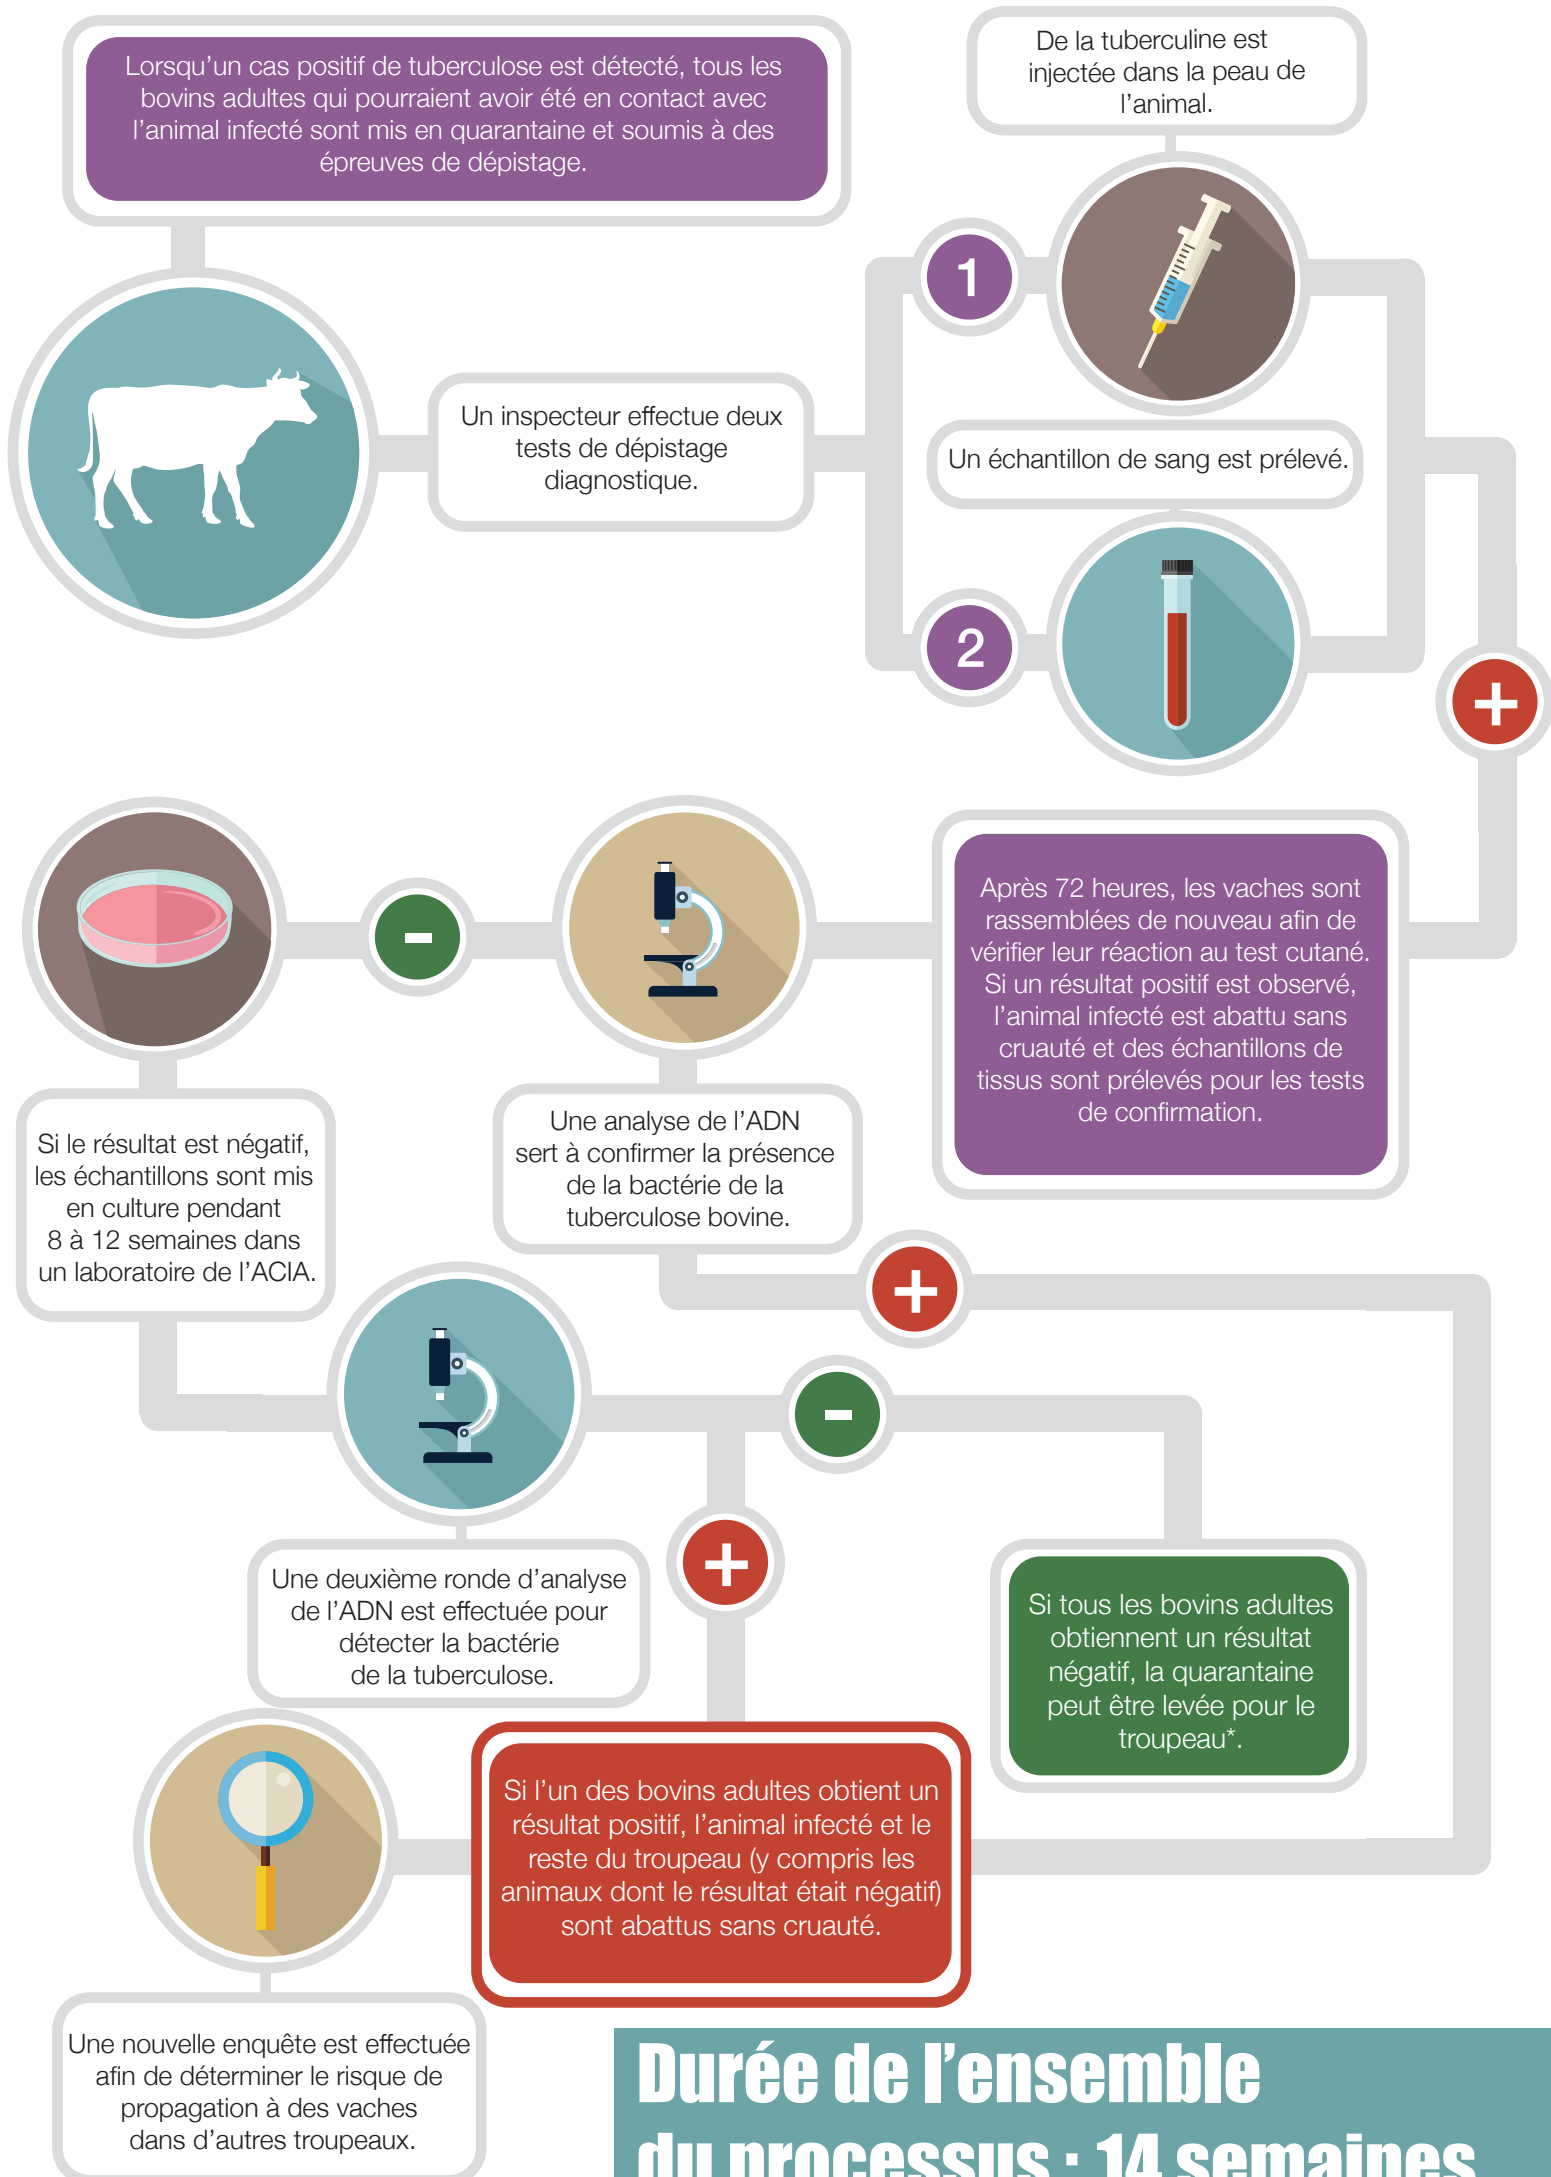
Lorsqu'un cas positif de tuberculose est détecté, tous les bovins adultes qui pourraient avoir été en contact avec l'animal infecté sont mis en quarantaine et soumis à des épreuves de dépistage.

De la tuberculine est injectée dans la peau de l'animal.

1

Un inspecteur effectue deux tests de dépistage diagnostique.

Un échantillon de sang est prélevé.

2

+

Après 72 heures, les vaches sont rassemblées de nouveau afin de vérifier leur réaction au test cutané. Si un résultat positif est observé, l'animal infecté est abattu sans cruauté et des échantillons de tissus sont prélevés pour les tests de confirmation.

-

Une analyse de l'ADN sert à confirmer la présence de la bactérie de la tuberculose bovine.

Si le résultat est négatif, les échantillons sont mis en culture pendant 8 à 12 semaines dans un laboratoire de l'ACIA.

+

-

Une deuxième ronde d'analyse de l'ADN est effectuée pour détecter la bactérie de la tuberculose.

+

Si tous les bovins adultes obtiennent un résultat négatif, la quarantaine peut être levée pour le troupeau*.

Si l'un des bovins adultes obtient un résultat positif, l'animal infecté et le reste du troupeau (y compris les animaux dont le résultat était négatif) sont abattus sans cruauté.

Une nouvelle enquête est effectuée afin de déterminer le risque de propagation à des vaches dans d'autres troupeaux.

Durée de l'ensemble du processus : 14 semaines